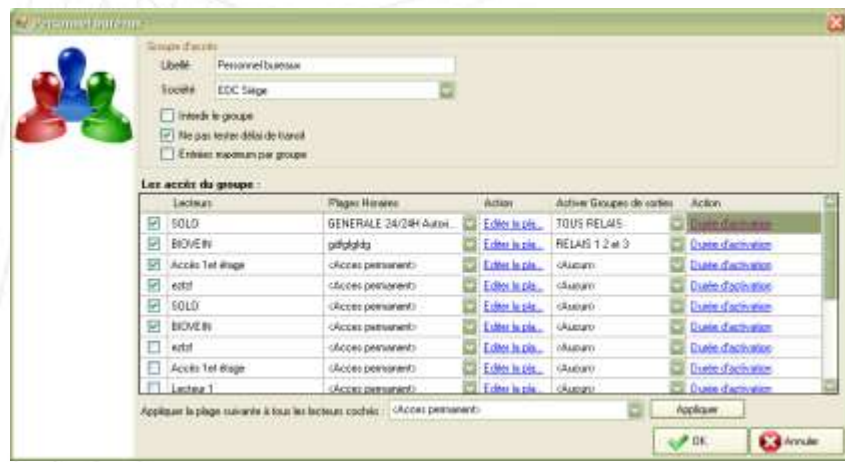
Personnel bureaux

Groupe d'accès
Libellé Personnel bureaux
Société EDC Siège
Interdir le groupe
Ne pas tester délai de transit
Entrées maximum par groupe

Les accès du groupe :

| | Lecteurs | Plages Horaires | Action | Activer Groupes de sorties | Action |
|---|---|---|---|---|---|
| ☑ | SOLO | GENERALE 24/24H Autori... | Editer la pla... | TOUS RELAIS | Durée d'activation |
| ☑ | BIOVEIN | gdfgfgldg | Editer la pla... | RELAIS 1 2 et 3 | Durée d'activation |
| ☑ | Accès 1er étage | <Accès permanent> | Editer la pla... | <Aucun> | Durée d'activation |
| ☑ | eztzf | <Accès permanent> | Editer la pla... | <Aucun> | Durée d'activation |
| ☑ | SOLO | <Accès permanent> | Editer la pla... | <Aucun> | Durée d'activation |
| ☑ | BIOVEIN | <Accès permanent> | Editer la pla... | <Aucun> | Durée d'activation |
| ☐ | eztzf | <Accès permanent> | Editer la pla... | <Aucun> | Durée d'activation |
| ☐ | Accès 1er étage | <Accès permanent> | Editer la pla... | <Aucun> | Durée d'activation |
| ☐ | Lecteur 1 | <Accès permanent> | Editer la pla... | <Aucun> | Durée d'activation |

Appliquer la plage suivante à tous les lecteurs cochés : <Accès permanent> Appliquer

OK Annuler